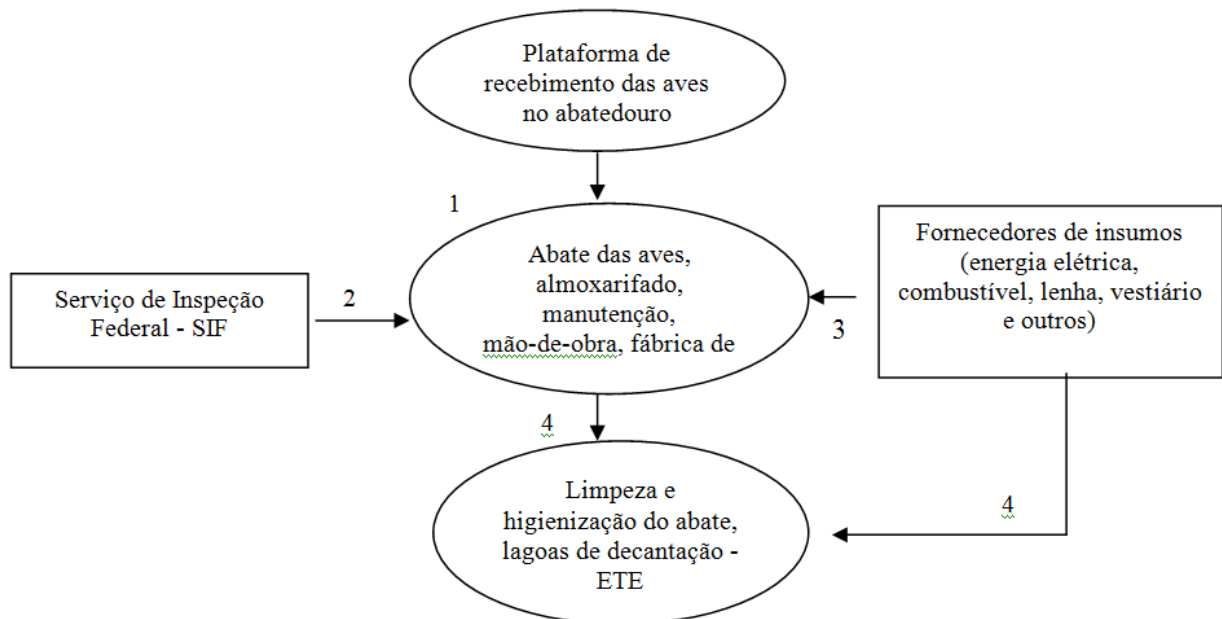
Plataforma de recebimento das aves no abatedouro

1

Abate das aves, almoxarifado, manutenção, mão-de-obra, fábrica de

Serviço de Inspeção Federal - SIF

2

Fornecedores de insumos (energia elétrica, combustível, lenha, vestiário e outros)

3

4

Limpeza e higienização do abate, lagoas de decantação - ETE

4